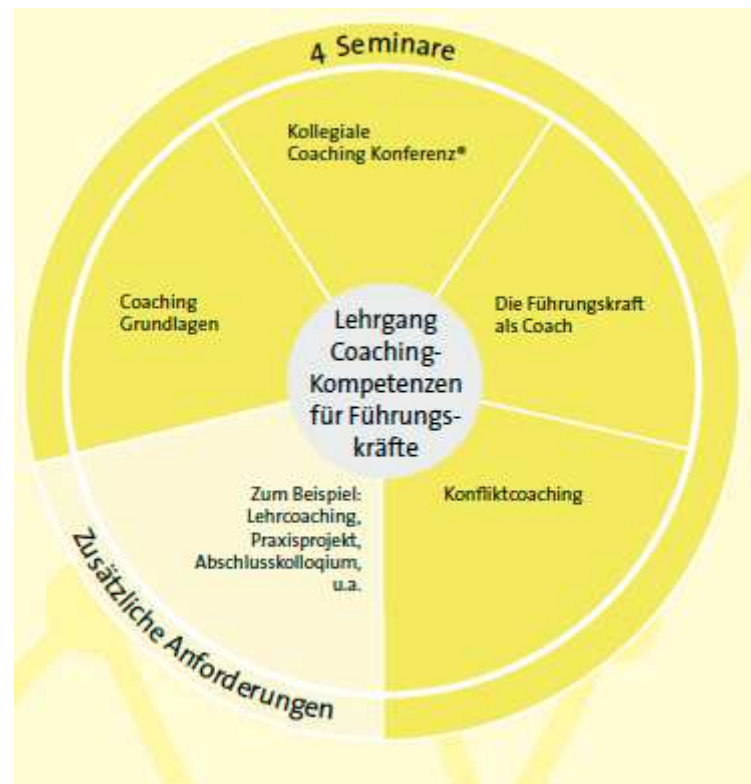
4 Seminare

Kollegiale Coaching Konferenz®

Coaching Grundlagen

Lehrgang Coaching-Kompetenzen für Führungskräfte

Die Führungskraft als Coach

Zum Beispiel: Lehrcoaching, Praxisprojekt, Abschlusskolloqium, u.a.

Konfliktcoaching

Zusätzliche Anforderungen